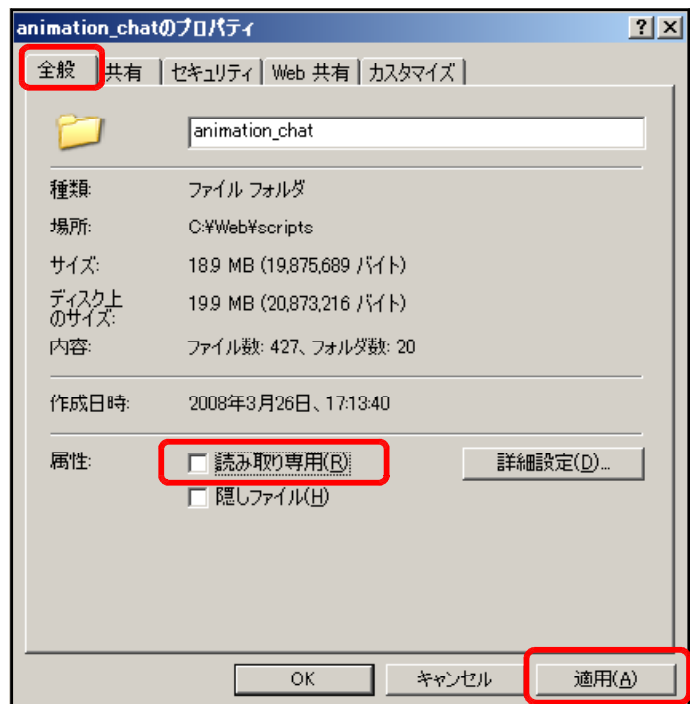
animation_chatのプロパティ

?

全般 | 共有 | セキュリティ | Web 共有 | カスタマイズ

animation_chat

種類: ファイル フォルダ

場所: C:¥Web¥scripts

サイズ: 18.9 MB (19,875,689 バイト)

ディスク上のサイズ: 19.9 MB (20,873,216 バイト)

内容: ファイル数: 427、フォルダ数: 20

作成日時: 2008年3月26日、17:13:40

属性: 読み取り専用(R) 詳細設定(D)...

隠しファイル(H)

OK キャンセル 適用(A)